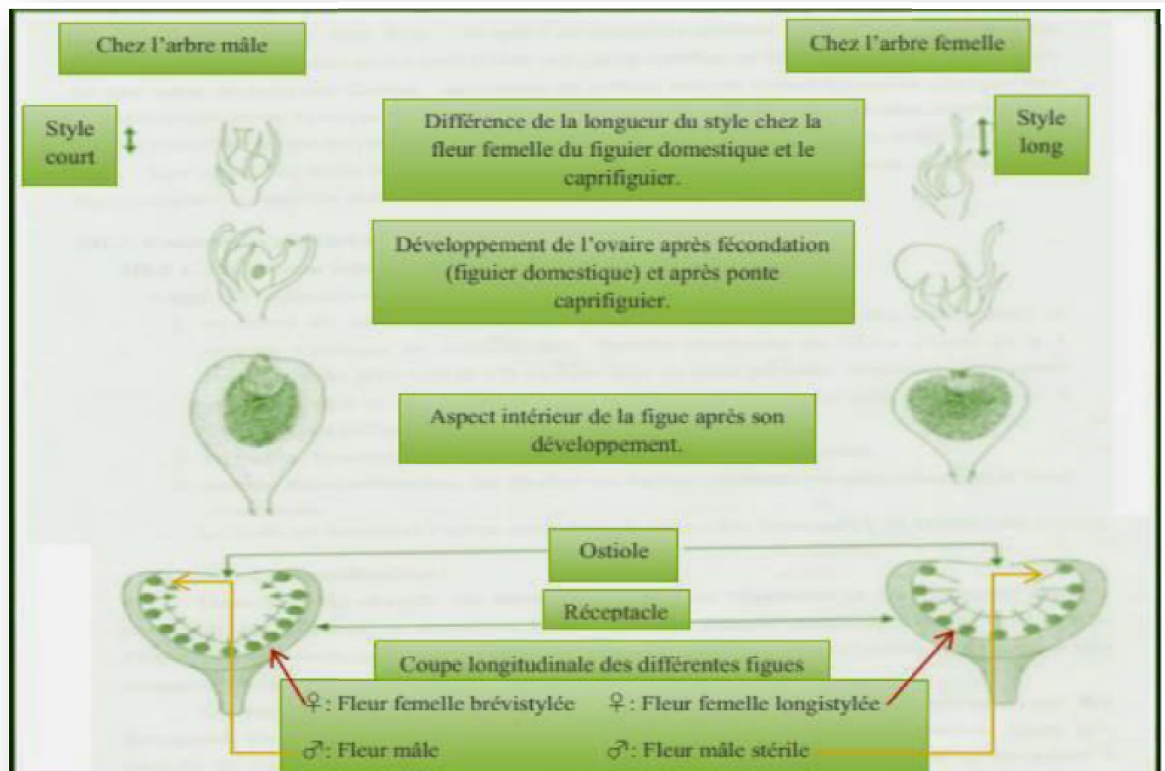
Chez l'arbre mâle

Chez l'arbre femelle

Style court

Différence de la longueur du style chez la fleur femelle du figuier domestique et le caprifiguier.

Style long

Développement de l'ovaire après fécondation (figuier domestique) et après ponte caprifiguier.

Aspect intérieur de la figue après son développement.

Ostiole

Réceptacle

Coupe longitudinale des différentes figues

♀: Fleur femelle brévistylée

♀: Fleur femelle longistylée

♂: Fleur mâle

♂: Fleur mâle stérile